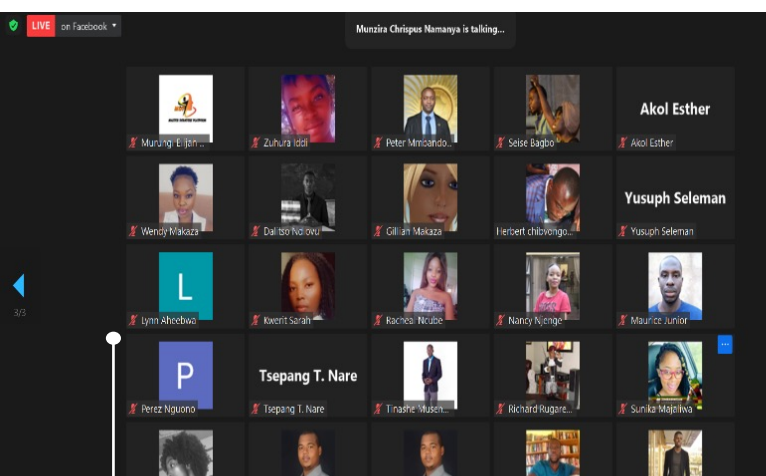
LIVE on Facebook

Munzira Chrispus Namanya is talking...

Murung. E.ijah ...

Zuhura Iddi

Peter Mmbando...

Seise Bagbo

Akol Esther

Akol Esther

Wendy Makaza

Dalitso Ndlovu

Gillian Makaza

Herbert chibvongo...

Yusuph Seleman

Yusuph Seleman

3/3

L

Lynn Aheebwa

Kwenit Sarah

Rachea. Ncube

Nancy Njenge

Maurice Junior

P

Perez Nguono

Tsepang T. Nare

Tsepang T. Nare

Tinashe Musch...

Richard Rugare...

Sunika Majaliwa